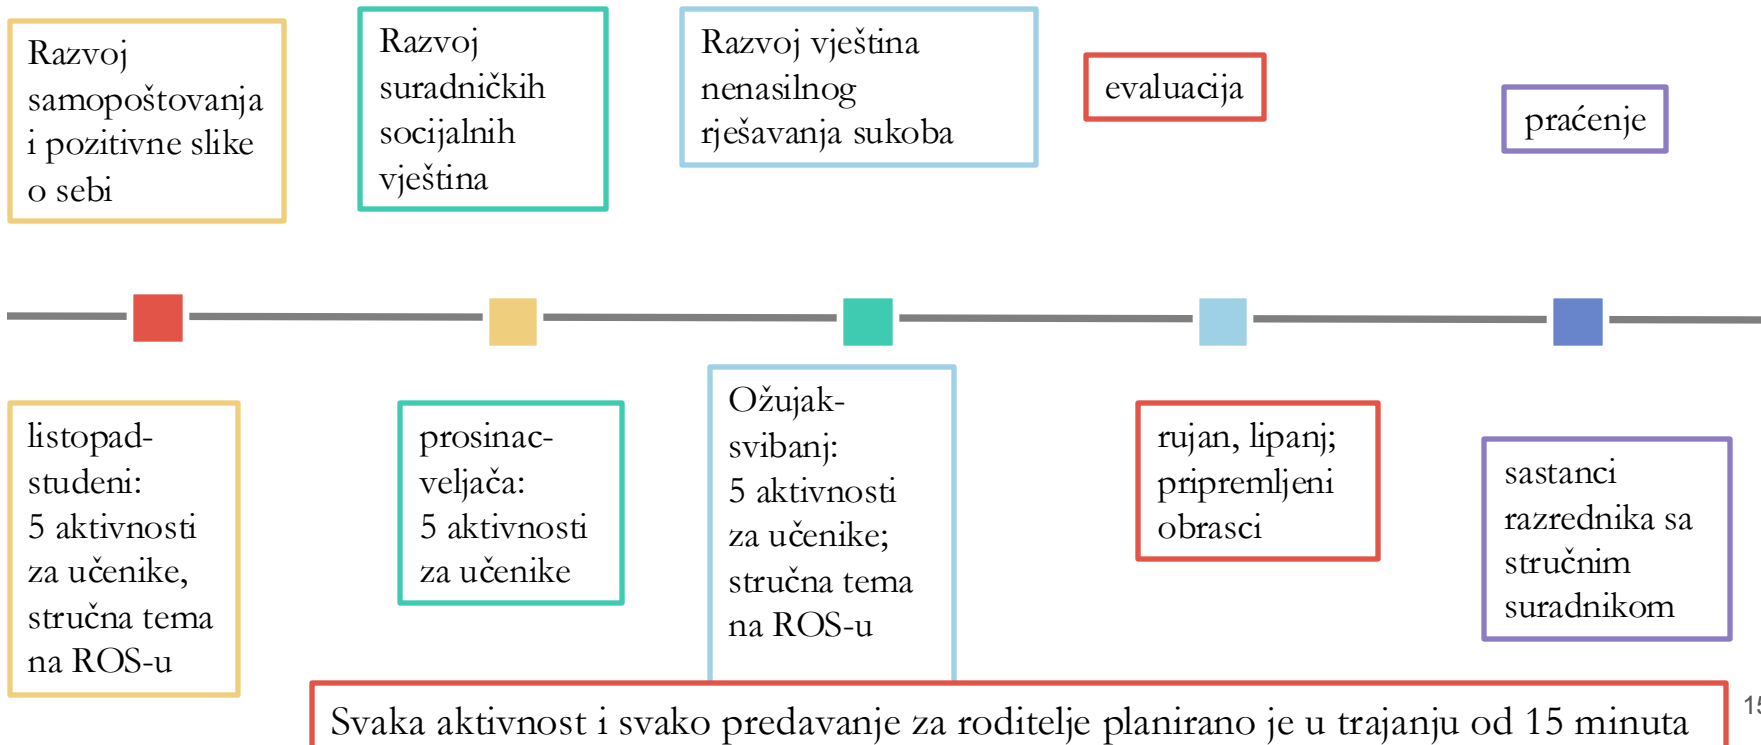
Razvoj samopoštovanja i pozitivne slike o sebi

Razvoj suradničkih socijalnih vještina

Razvoj vještina nenasilnog rješavanja sukoba

evaluacija

praćenje

listopad-studeni: 5 aktivnosti za učenike, stručna tema na ROS-u

prosinac-veljača: 5 aktivnosti za učenike

Ožujak-svibanj: 5 aktivnosti za učenike; stručna tema na ROS-u

rujan, lipanj; pripremljeni obrasci

sastanci razrednika sa stručnim suradnikom

Svaka aktivnost i svako predavanje za roditelje planirano je u trajanju od 15 minuta

15